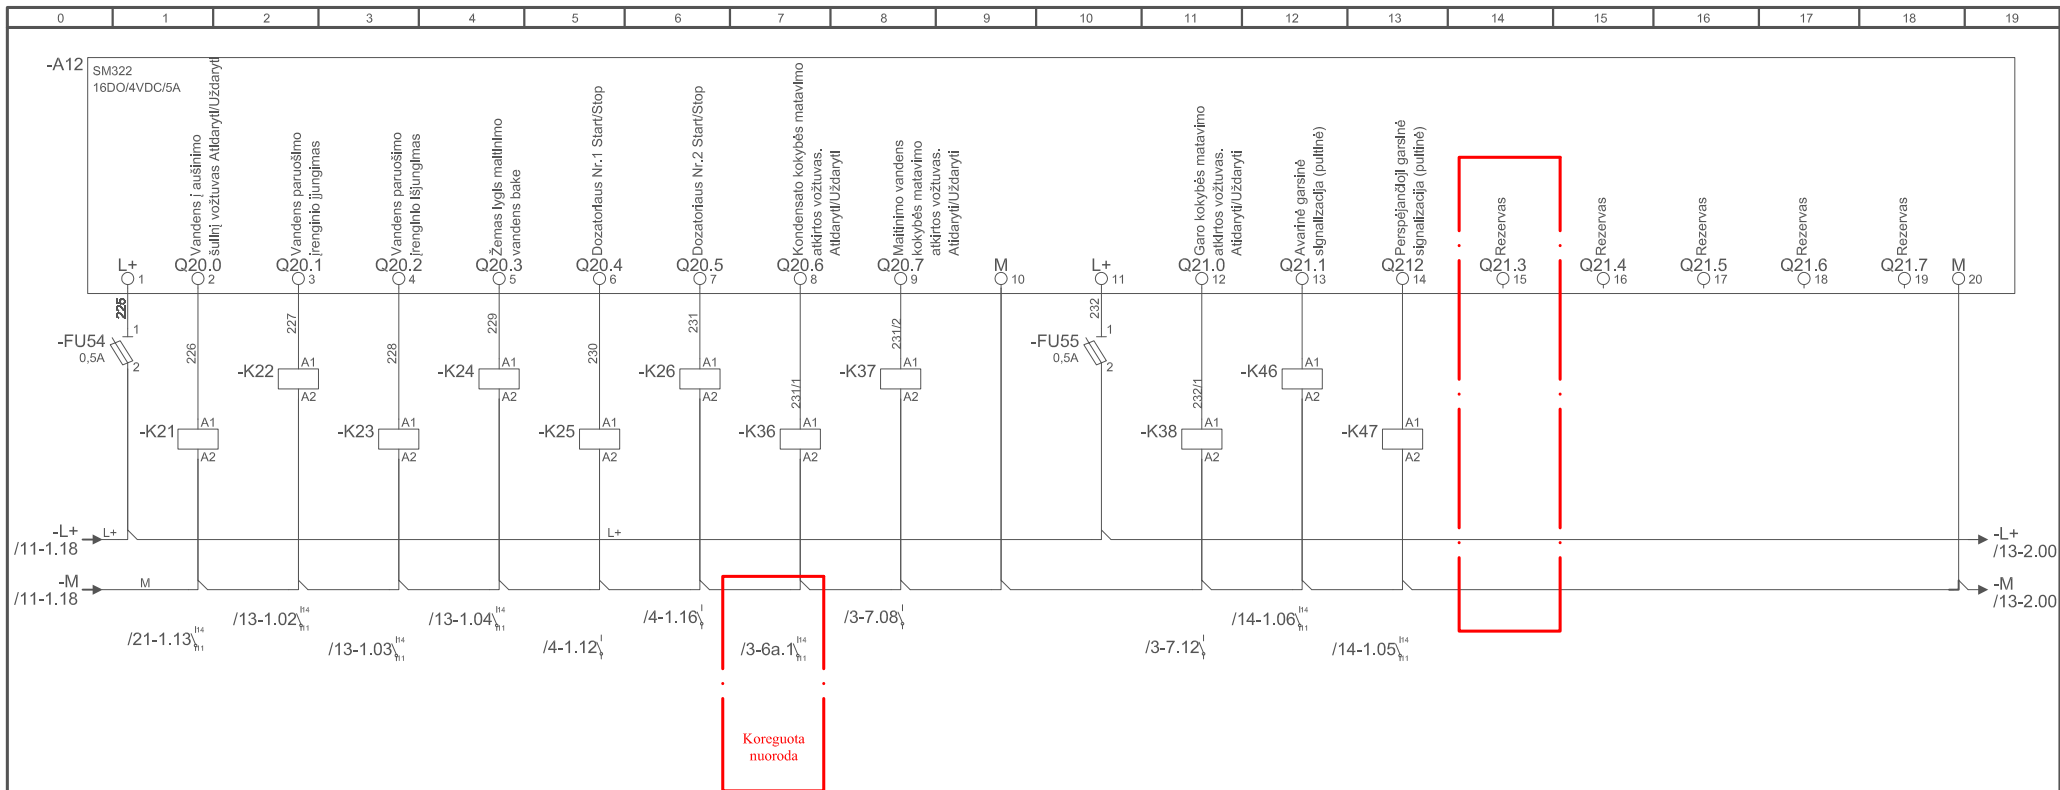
0 1 2 3 4 5 6 7 8 9 10 11 12 13 14 15 16 17 18 19

-A12
SM322
16DO/4VDC/5A

Vandens į aušinimo šulinį vožtuvas Atidaryti/Uždaryti
Vandens paruošimo įrenginio įjungimas
Vandens paruošimo įrenginio išjungimas
Žemas lygis maitinimo vandens bake
Dozatoriaus Nr.1 Start/Stop
Dozatoriaus Nr.2 Start/Stop
Kondensato kokybės matavimo atkirtos vožtuvas. Atidaryti/Uždaryti
Maitinimo vandens kokybės matavimo atkirtos vožtuvas. Atidaryti/Uždaryti
Garo kokybės matavimo atkirtos vožtuvas. Atidaryti/Uždaryti
Avarinė garsinė signalizacija (pultinė)
Perspėjančioji garsinė signalizacija (pultinė)
Rezervas
Rezervas
Rezervas
Rezervas
Rezervas

L+ 1
Q20.0 2
Q20.1 3
Q20.2 4
Q20.3 5
Q20.4 6
Q20.5 7
Q20.6 8
Q20.7 9
M 10
L+ 11
Q21.0 12
Q21.1 13
Q212 14
Q21.3 15
Q21.4 16
Q21.5 17
Q21.6 18
Q21.7 19
M 20

225
1
-FU54
0,5A
2
226
227
228
229
230
231
231/1
231/2
232
1
-FU55
0,5A
2
232/1

-K21 A1 A2
-K22 A1 A2
-K23 A1 A2
-K24 A1 A2
-K25 A1 A2
-K26 A1 A2
-K36 A1 A2
-K37 A1 A2
-K38 A1 A2
-K46 A1 A2
-K47 A1 A2

-L+
/11-1.18
L+
L+
-L+
/13-2.00
-M
/11-1.18
M
-M
/13-2.00

/21-1.13
/13-1.02
/13-1.03
/13-1.04
/4-1.12
/4-1.16
/3-6a.1
/3-7.08
/3-7.12
/14-1.06
/14-1.05

Koreguota nuoroda